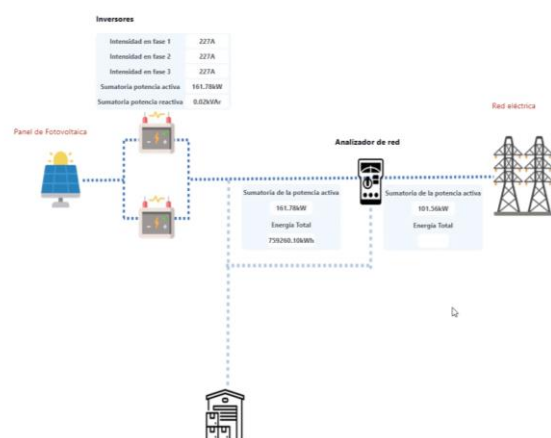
Inversores

| | |
|---|---|
| Intensidad en fase 1 | 227A |
| Intensidad en fase 2 | 227A |
| Intensidad en fase 3 | 227A |
| Sumatoria potencia activa | 161.78kW |
| Sumatoria potencia reactiva | 0.02kVAr |

Panel de Fotovoltaica

Analizador de red

Red eléctrica

Sumatoria de la potencia activa
161.78kW
Energia Total
759260.10kWh

Sumatoria de la potencia activa
101.56kW
Energia Total